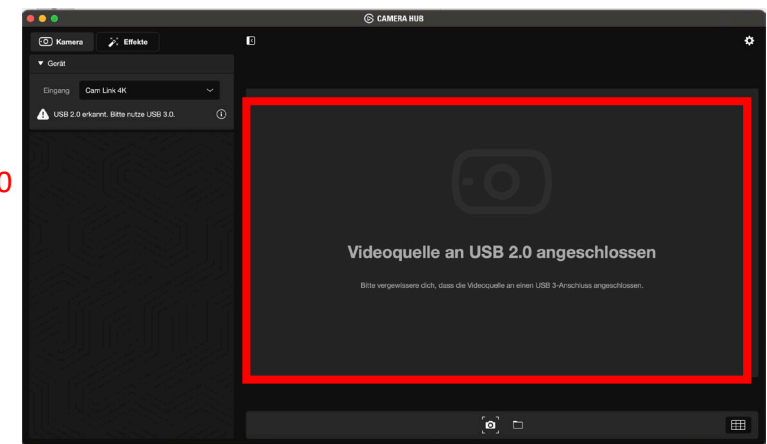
0

CAMERA HUB

Kamera

Effekte

▼ Gerät

Eingang Cam Link 4K

USB 2.0 erkannt. Bitte nutze USB 3.0.

Videoquelle an USB 2.0 angeschlossen

Bitte vergewissere dich, dass die Videoquelle an einen USB 3-Anschluss angeschlossen.